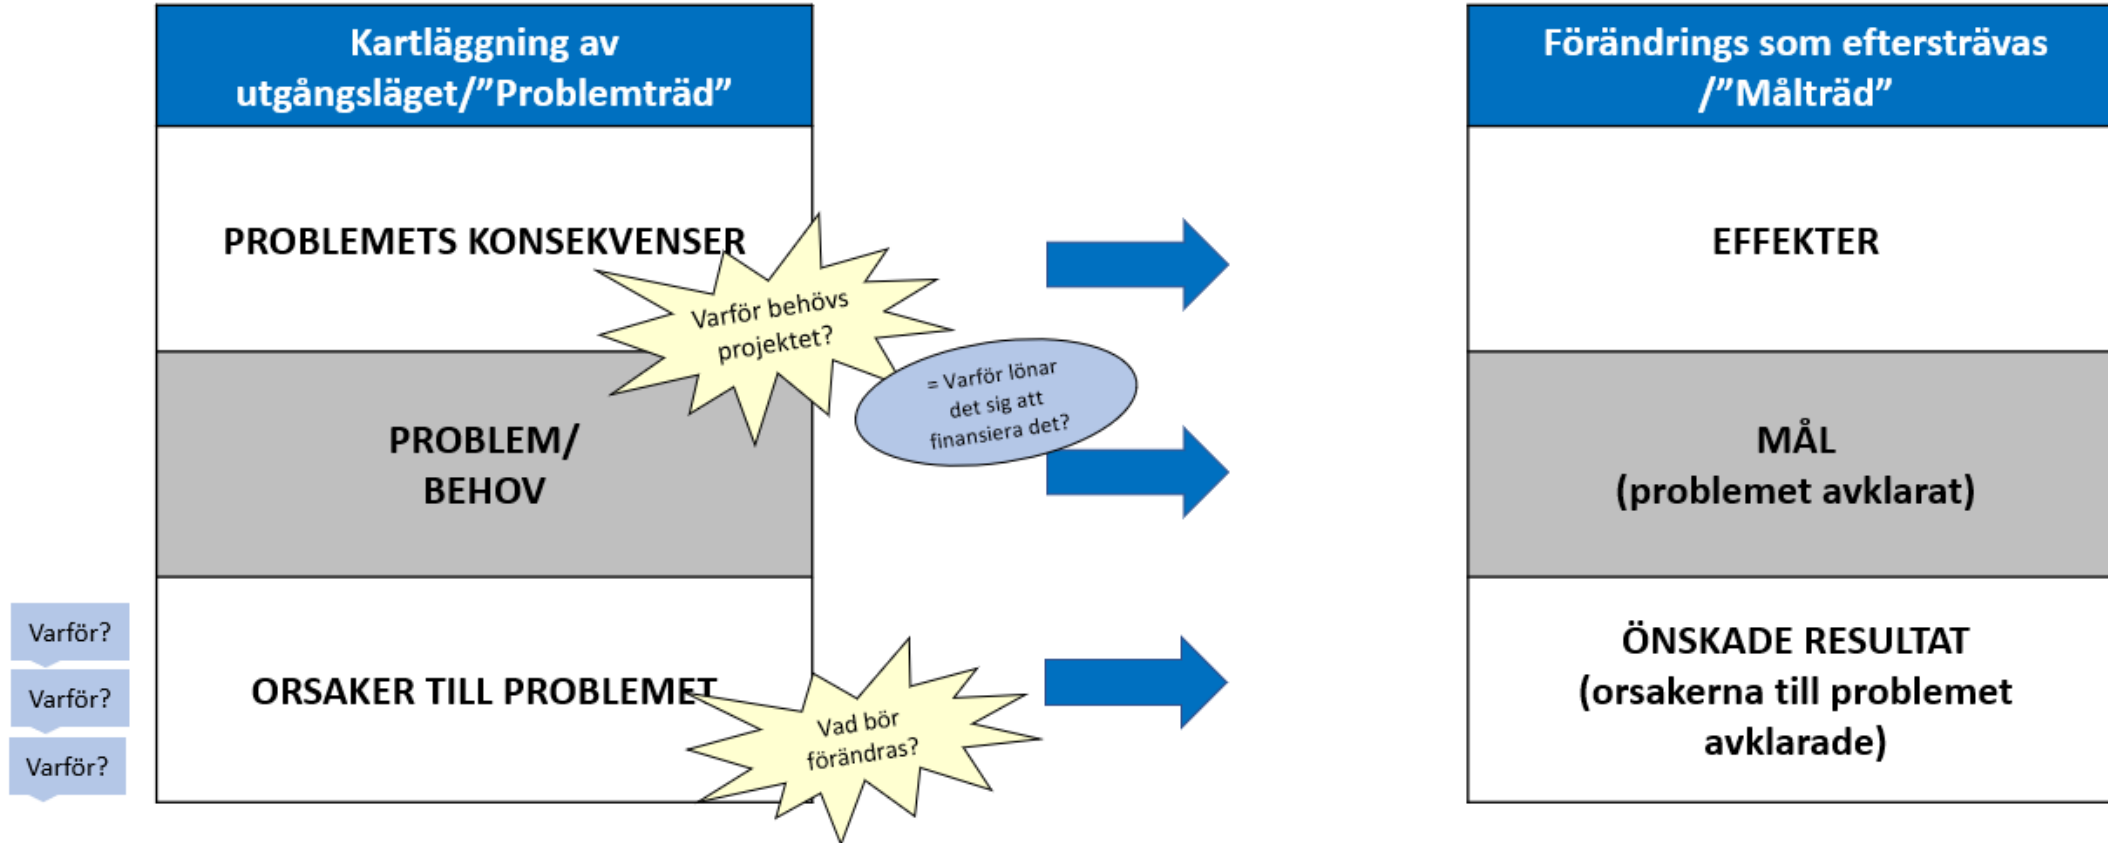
Kartläggning av utgångsläget/”Problemträd”

PROBLEMETS KONSEKVENSER

Varför behövs projektet?

= Varför lönar det sig att finansiera det?

PROBLEM/ BEHOV

ORSAKER TILL PROBLEMET

Vad bör förändras?

Varför?

Varför?

Varför?

Förändrings som eftersträvas /”Målträd”

EFFEKTER

MÅL (problemet avklarat)

ÖNSKADE RESULTAT (orsakerna till problemet avklarade)